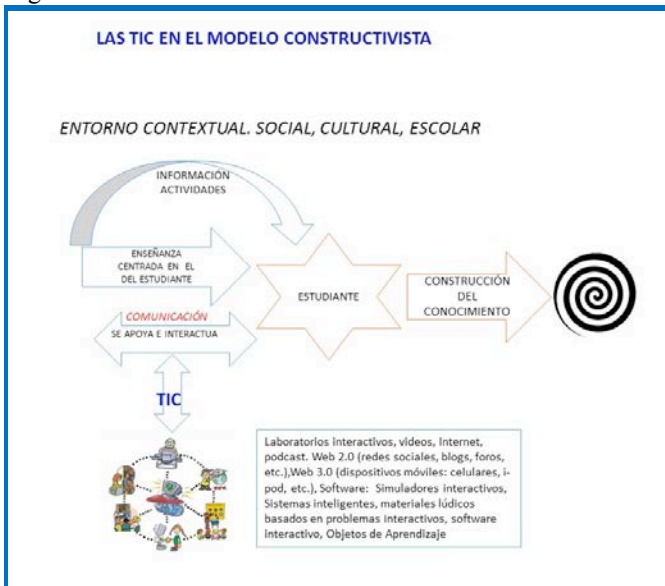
LAS TIC EN EL MODELO CONSTRUCTIVISTA

ENTORNO CONTEXTUAL. SOCIAL, CULTURAL, ESCOLAR

INFORMACIÓN
ACTIVIDADES

ENSEÑANZA
CENTRADA EN EL
DEL ESTUDIANTE

ESTUDIANTE

CONSTRUCCIÓN
DEL
CONOCIMIENTO

COMUNICACIÓN
SE APOYA E INTERACTUA

TIC

Laboratorios interactivos, videos, Internet, podcast. Web 2.0 (redes sociales, blogs, foros, etc.),Web 3.0 (dispositivos móviles: celulares, i-pod, etc.), Software: Simuladores interactivos, Sistemas inteligentes, materiales lúdicos basados en problemas interactivos, software interactivo, Objetos de Aprendizaje